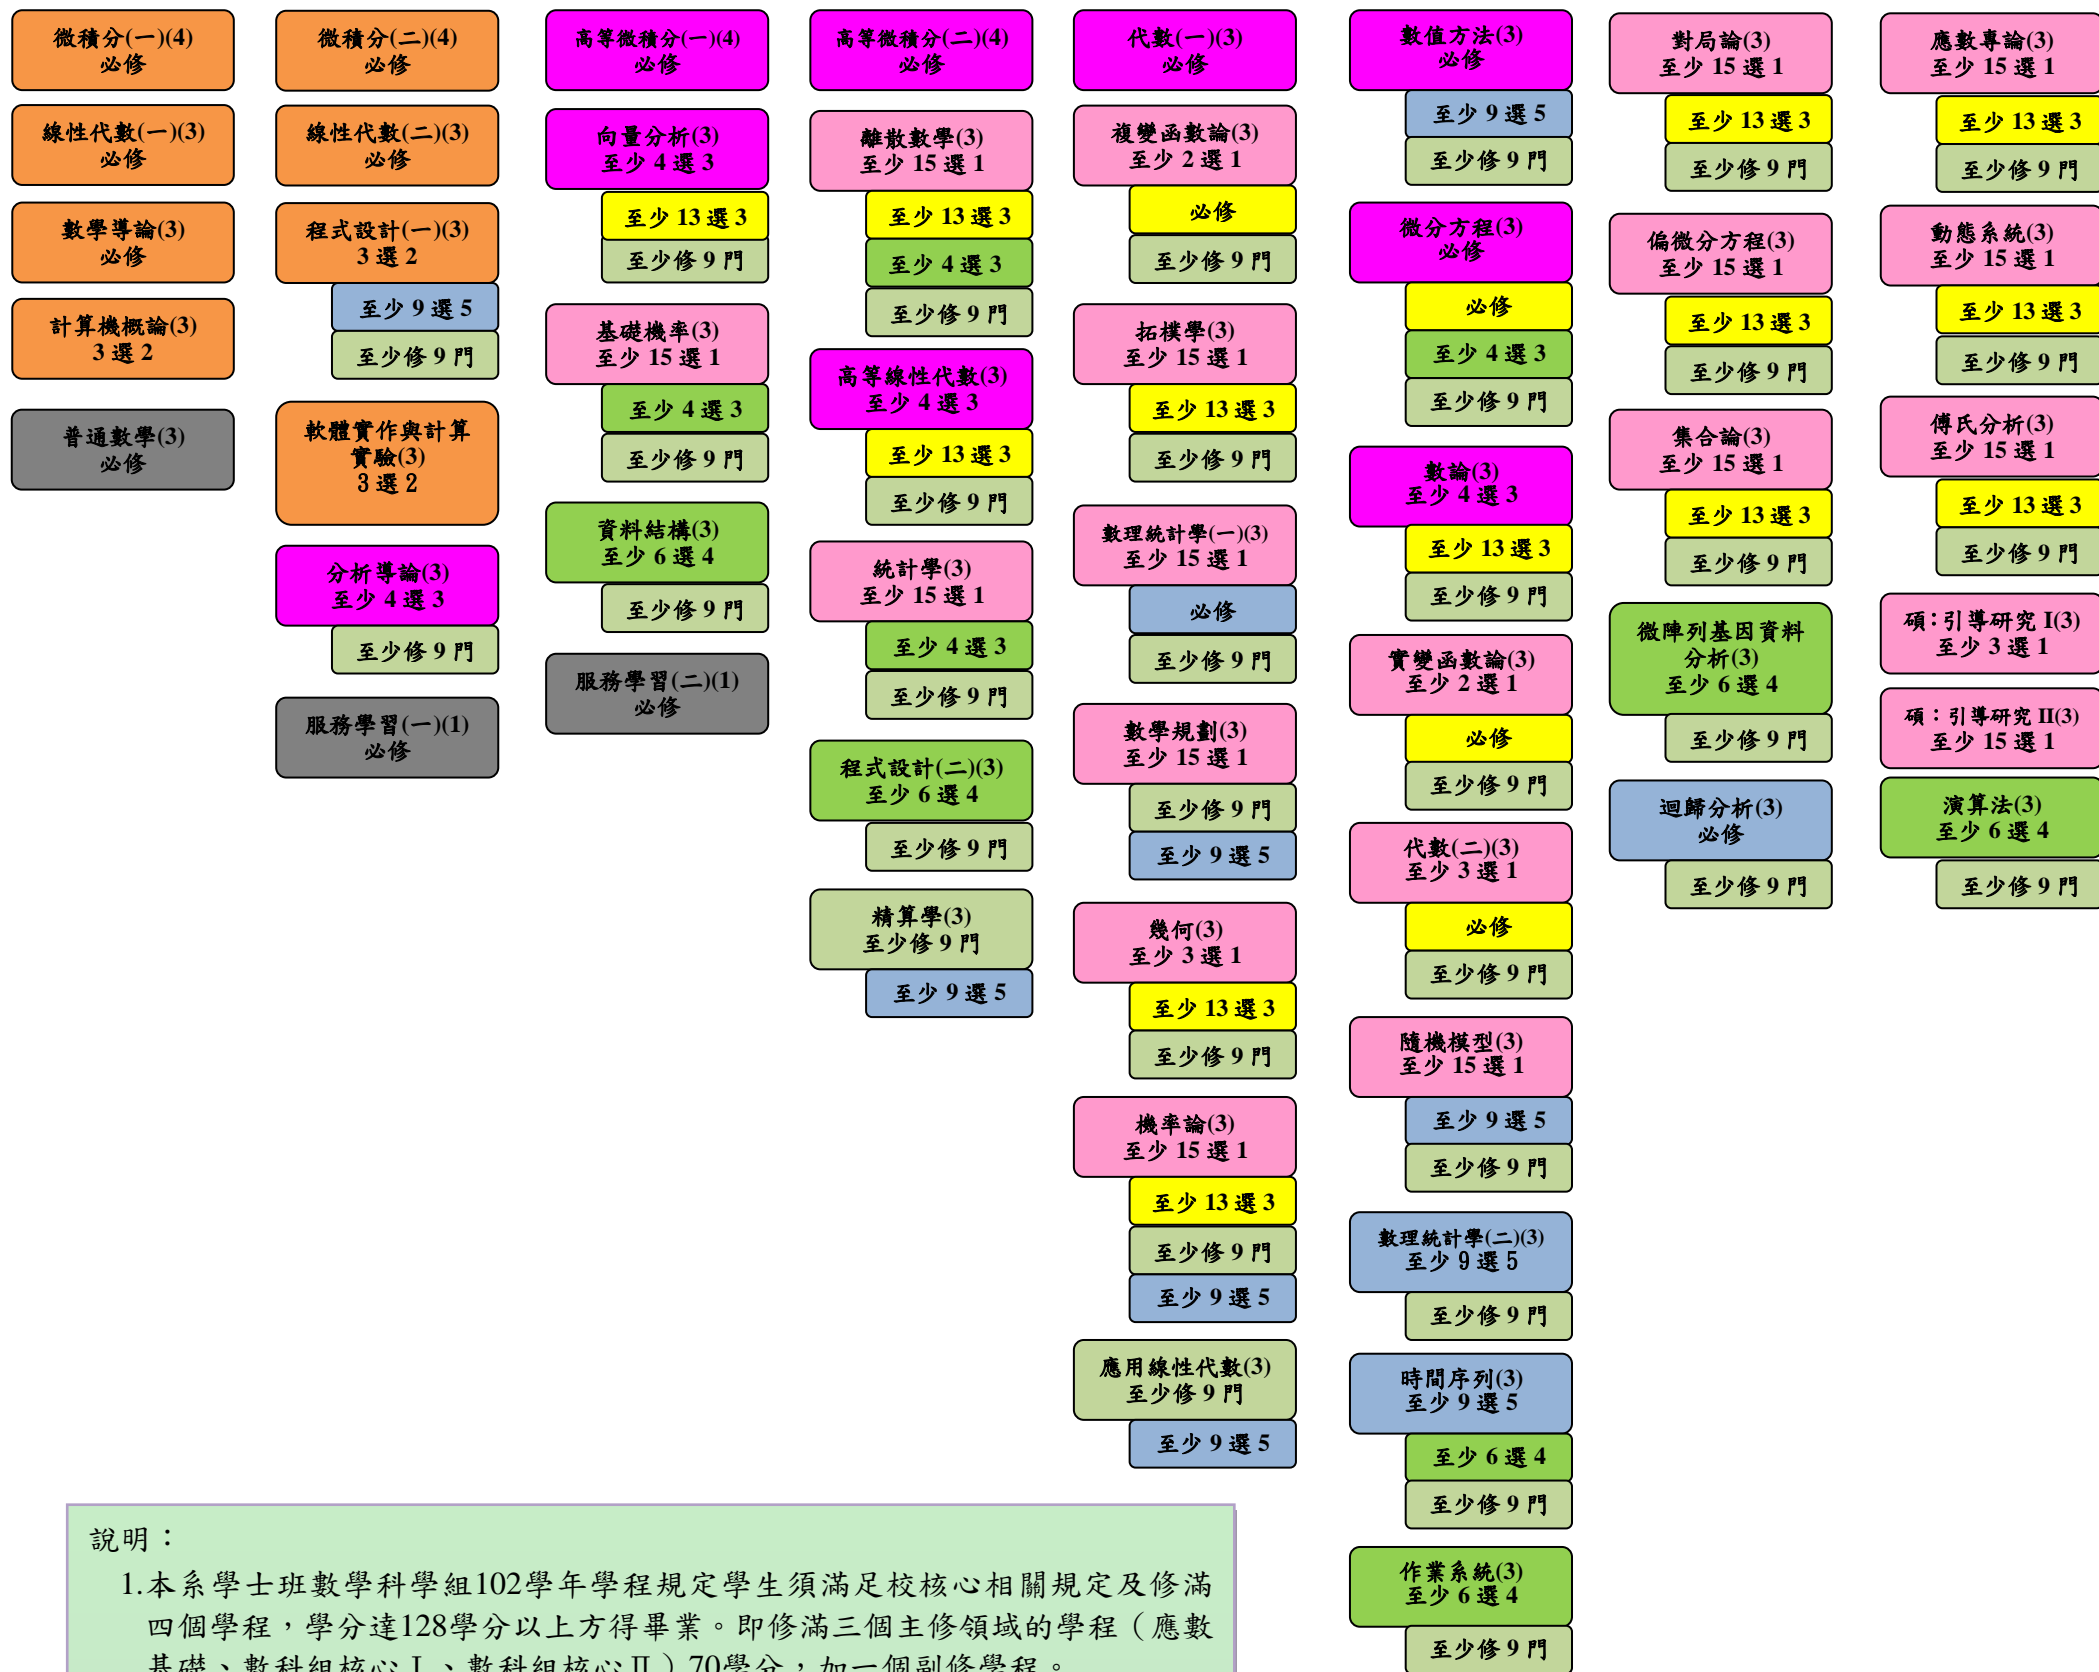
微積分(一)(4)
必修

線性代數(一)(3)
必修

數學導論(3)
必修

計算機概論(3)
3 選 2

普通數學(3)
必修

微積分(二)(4)
必修

線性代數(二)(3)
必修

程式設計(一)(3)
3 選 2

至少 9 選 5

至少修 9 門

軟體實作與計算實驗(3)
3 選 2

分析導論(3)
至少 4 選 3

至少修 9 門

服務學習(一)(1)
必修

高等微積分(一)(4)
必修

向量分析(3)
至少 4 選 3

至少 13 選 3

至少修 9 門

基礎機率(3)
至少 15 選 1

至少 4 選 3

至少修 9 門

資料結構(3)
至少 6 選 4

至少修 9 門

服務學習(二)(1)
必修

高等微積分(二)(4)
必修

離散數學(3)
至少 15 選 1

至少 13 選 3

至少 4 選 3

至少修 9 門

高等線性代數(3)
至少 4 選 3

至少 13 選 3

至少修 9 門

統計學(3)
至少 15 選 1

至少 4 選 3

至少修 9 門

程式設計(二)(3)
至少 6 選 4

至少修 9 門

精算學(3)
至少修 9 門

至少 9 選 5

代數(一)(3)
必修

複變函數論(3)
至少 2 選 1

必修

至少修 9 門

拓樸學(3)
至少 15 選 1

至少 13 選 3

至少修 9 門

數理統計學(一)(3)
至少 15 選 1

必修

至少修 9 門

數學規劃(3)
至少 15 選 1

至少修 9 門

至少 9 選 5

幾何(3)
至少 3 選 1

至少 13 選 3

至少修 9 門

機率論(3)
至少 15 選 1

至少 13 選 3

至少修 9 門

至少 9 選 5

應用線性代數(3)
至少修 9 門

至少 9 選 5

數值方法(3)
必修

至少 9 選 5

至少修 9 門

微分方程(3)
必修

必修

至少 4 選 3

至少修 9 門

數論(3)
至少 4 選 3

至少 13 選 3

至少修 9 門

實變函數論(3)
至少 2 選 1

必修

至少修 9 門

代數(二)(3)
至少 3 選 1

必修

至少修 9 門

隨機模型(3)
至少 15 選 1

至少 9 選 5

至少修 9 門

數理統計學(二)(3)
至少 9 選 5

至少修 9 門

時間序列(3)
至少 9 選 5

至少 6 選 4

至少修 9 門

作業系統(3)
至少 6 選 4

至少修 9 門

對局論(3)
至少 15 選 1

至少 13 選 3

至少修 9 門

偏微分方程(3)
至少 15 選 1

至少 13 選 3

至少修 9 門

集合論(3)
至少 15 選 1

至少 13 選 3

至少修 9 門

微陣列基因資料分析(3)
至少 6 選 4

至少修 9 門

迴歸分析(3)
必修

至少修 9 門

應數專論(3)
至少 15 選 1

至少 13 選 3

至少修 9 門

動態系統(3)
至少 15 選 1

至少 13 選 3

至少修 9 門

傅氏分析(3)
至少 15 選 1

至少 13 選 3

至少修 9 門

碩：引導研究 I(3)
至少 3 選 1

碩：引導研究 II(3)
至少 15 選 1

演算法(3)
至少 6 選 4

至少修 9 門

說明：
1.本系學士班數學科學組102學年學程規定學生須滿足校核心相關規定及修滿四個學程，學分達128學分以上方得畢業。即修滿三個主修領域的學程（應數基礎、數科組核心 I、數科組核心 II）70學分，加一個副修學程。